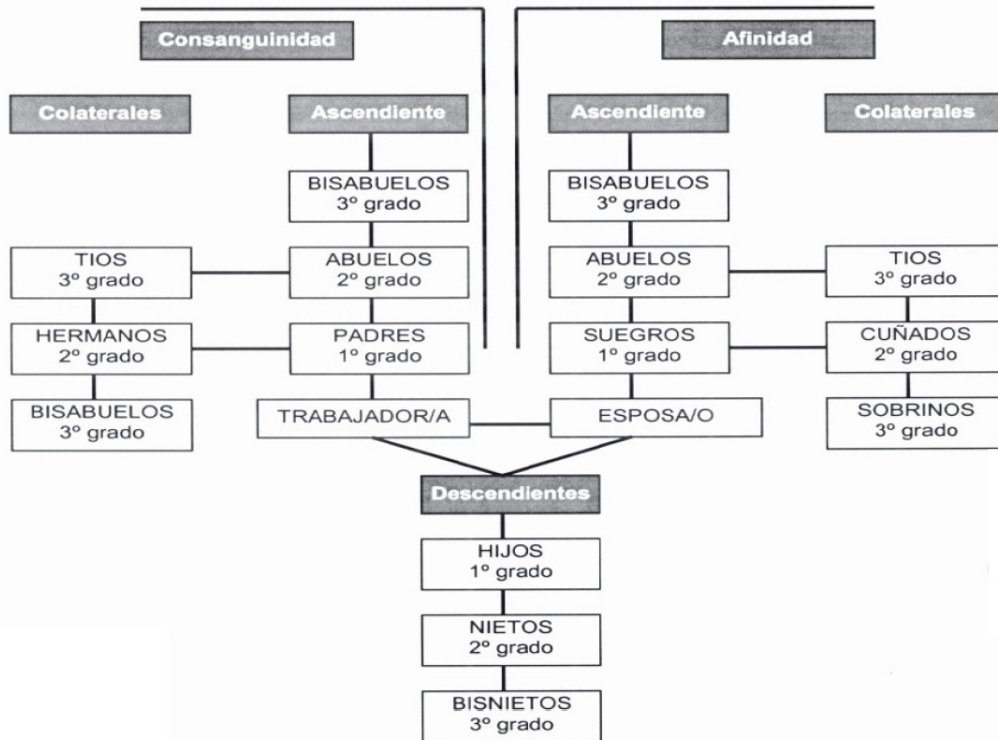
Consanguinidad

Colaterales

Ascendiente

BISABUELOS
3º grado

TIOS
3º grado

ABUELOS
2º grado

HERMANOS
2º grado

PADRES
1º grado

BISABUELOS
3º grado

TRABAJADOR/A

Afinidad

Ascendiente

Colaterales

BISABUELOS
3º grado

ABUELOS
2º grado

TIOS
3º grado

SUEGROS
1º grado

CUÑADOS
2º grado

ESPOSA/O

SOBRINOS
3º grado

Descendientes

HIJOS
1º grado

NIETOS
2º grado

BISNIETOS
3º grado